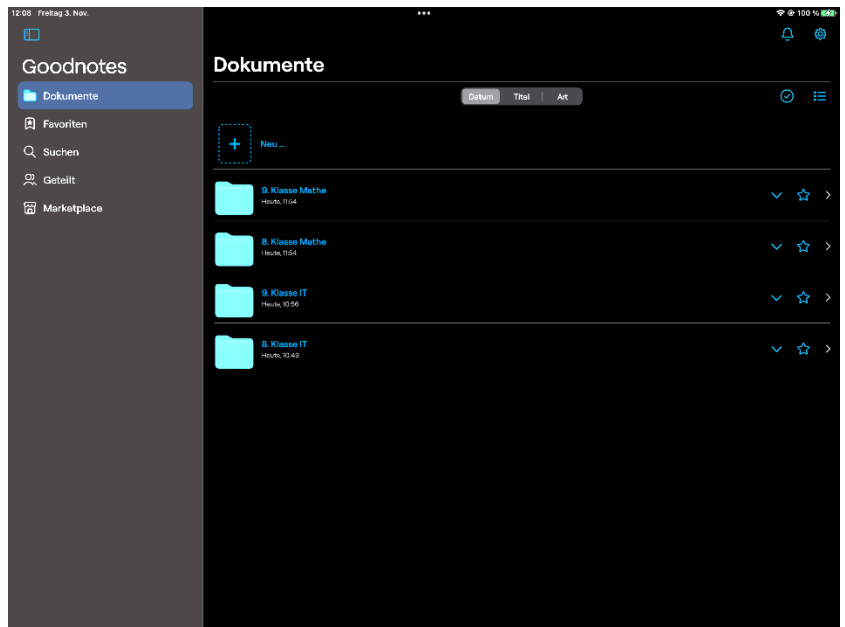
12:08 Freitag 3. Nov.

100 %

Goodnotes

Dokumente

Favoriten

Suchen

Geteilt

Marketplace

Dokumente

Datum | Titel | Art

Neu ...

9. Klasse Mathe
Heute, 11:54

8. Klasse Mathe
Heute, 11:54

9. Klasse IT
Heute, 10:56

8. Klasse IT
Heute, 10:49